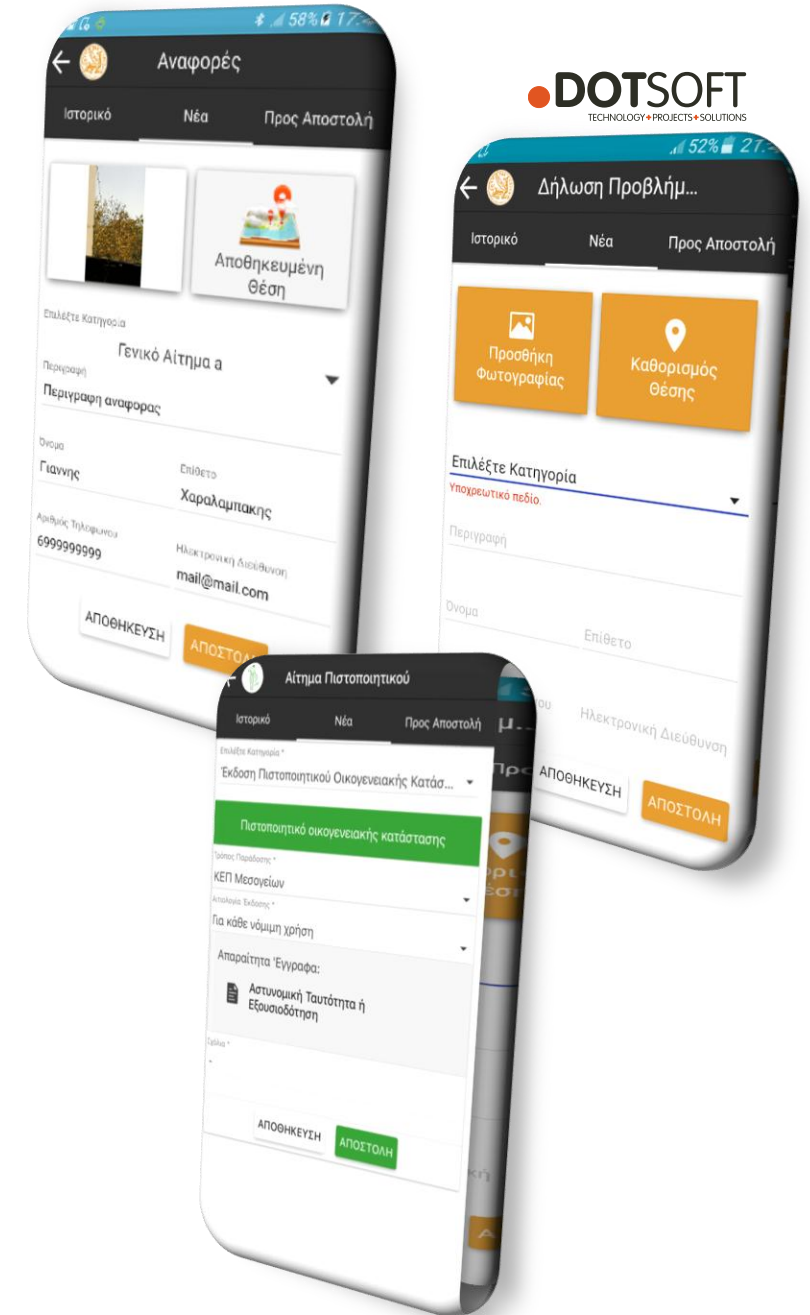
58% 17:

Αναφορές

Ιστορικό Νέα Προς Αποστολή

Αποθηκευμένη Θέση

Επιλέξτε Κατηγορία
Γενικό Αίτημα α

Περιγραφή
Περιγραφη αναφορας

Όνομα
Γιαννης

Επίθετο
Χαραλαμπακης

Αριθμός Τηλεφώνου
6999999999

Ηλεκτρονική Διεύθυνση
mail@mail.com

ΑΠΟΘΗΚΕΥΣΗ ΑΠΟΣΤΟΛ

.DOTSOFT
TECHNOLOGY+PROJECTS+SOLUTIONS

52% 21:

Δήλωση Προβλήμ...

Ιστορικό Νέα Προς Αποστολή

Προσθήκη Φωτογραφίας

Καθορισμός Θέσης

Επιλέξτε Κατηγορία
Υποχρεωτικό πεδίο.

Περιγραφή

Όνομα

Επίθετο

Ηλεκτρονική Διεύθυνση

ΑΠΟΘΗΚΕΥΣΗ ΑΠΟΣΤΟΛΗ

Αίτημα Πιστοποιητικού

Ιστορικό Νέα Προς Αποστολή

Επιλέξτε Κατηγορία *
Έκδοση Πιστοποιητικού Οικογενειακής Κατάσ...

Πιστοποιητικό οικογενειακής κατάστασης

Τρόπος Παράδοσης *
ΚΕΠ Μεσογείων

Αιτιολογία Έκδοσης *
Για κάθε νόμιμη χρήση

Απαραίτητα Έγγραφα:
Αστυνομική Ταυτότητα ή Εξουσιοδότηση

Σχόλιο *
-

ΑΠΟΘΗΚΕΥΣΗ ΑΠΟΣΤΟΛΗ